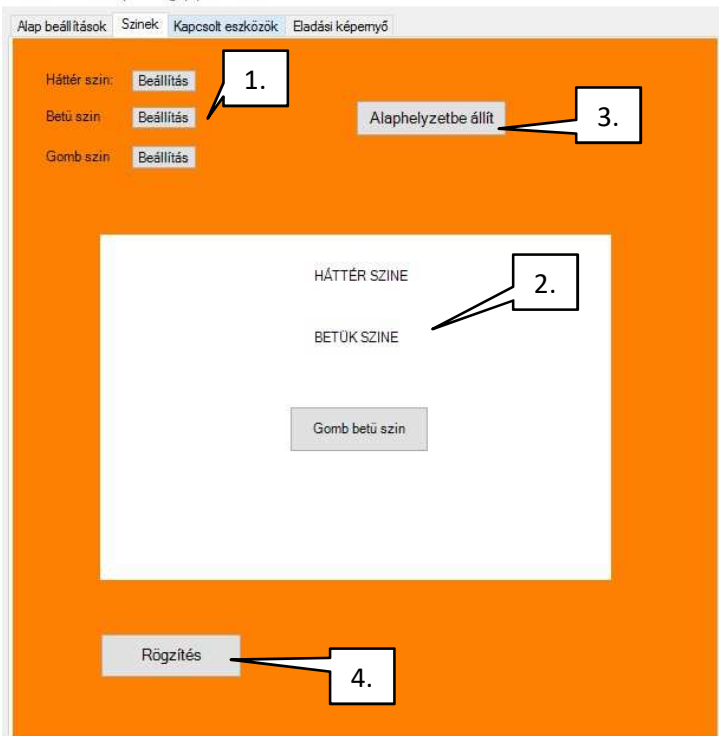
Alap beállítások | Szinek | Kapcsolt eszközök | Eladási képernyő

Háttér szin: Beállítás
Betü szin Beállítás
Gomb szin Beállítás

1.

Alaphelyzetbe állít

3.

HÁTTÉR SZINE

BETÜK SZINE

2.

Gomb betü szin

Rögzítés

4.